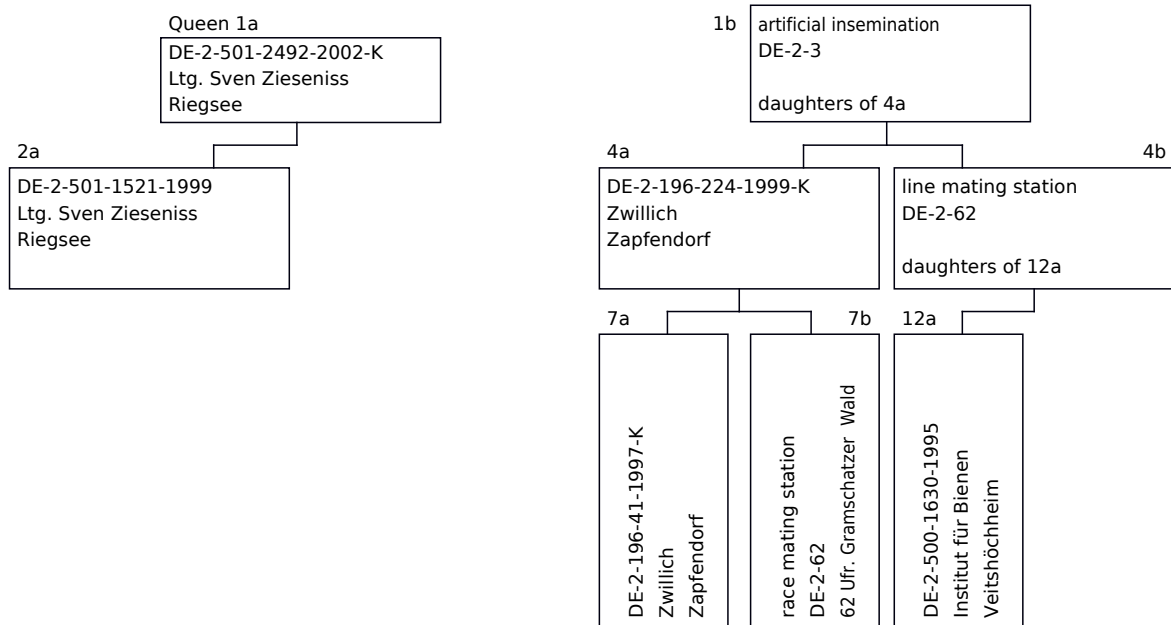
Queen 1a
DE-2-501-2492-2002-K
Ltg. Sven Zieseniss
Riegsee

2a
DE-2-501-1521-1999
Ltg. Sven Zieseniss
Riegsee

1b
artificial insemination
DE-2-3

daughters of 4a

4a
DE-2-196-224-1999-K
Zwillich
Zapfendorf

4b
line mating station
DE-2-62

daughters of 12a

7a
DE-2-196-41-1997-K
Zwillich
Zapfendorf

7b
race mating station
DE-2-62
62 Ufr. Gramschatzer Wald

12a
DE-2-500-1630-1995
Institut für Bienen
Veitshöchheim